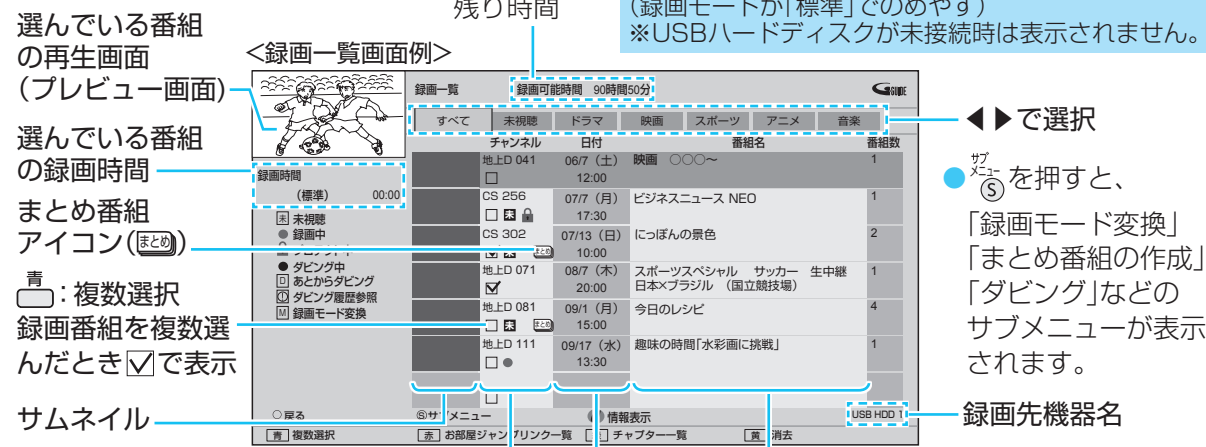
残り時間

(録画モードが「標準」でのめやす)
※USBハードディスクが未接続時は表示されません。

選んでいる番組の再生画面(プレビュー画面)

<録画一覧画面例>

選んでいる番組の録画時間

まとめ番組アイコン(まとめ)

青: 複数選択
録画番組を複数選んだとき☑で表示

サムネイル

録画一覧　録画可能時間 90時間50分

すべて | 未視聴 | ドラマ | 映画 | スポーツ | アニメ | 音楽

| チャンネル | 日付 | 番組名 | 番組数 |
|---|---|---|---|
| 地上D 041 □ | 06/7(土) 12:00 | 映画 ○○○〜 | 1 |
| CS 256 □ 未 | 07/7(月) 17:30 | ビジネスニュース NEO | 1 |
| CS 302 ☑ 未 まとめ | 07/13(日) 10:00 | にっぽんの景色 | 2 |
| 地上D 071 ☑ | 08/7(木) 20:00 | スポーツスペシャル　サッカー　生中継 日本×ブラジル　(国立競技場) | 1 |
| 地上D 081 □ 未 まとめ | 09/1(月) 15:00 | 今日のレシピ | 4 |
| 地上D 111 □ ● | 09/17(水) 13:30 | 趣味の時間「水彩画に挑戦」 | 1 |

録画時間
(標準) 00:00

未 未視聴
● 録画中
● ダビング中
D あとからダビング
D ダビング履歴参照
M 録画モード変換

○戻る　Ⓢサブメニュー　情報表示　USB HDD 1

青 複数選択　赤 お部屋ジャンプリンク一覧　チャプター一覧　黄 消去

◀▶で選択

● サブメニューⓈを押すと、「録画モード変換」「まとめ番組の作成」「ダビング」などのサブメニューが表示されます。

録画先機器名